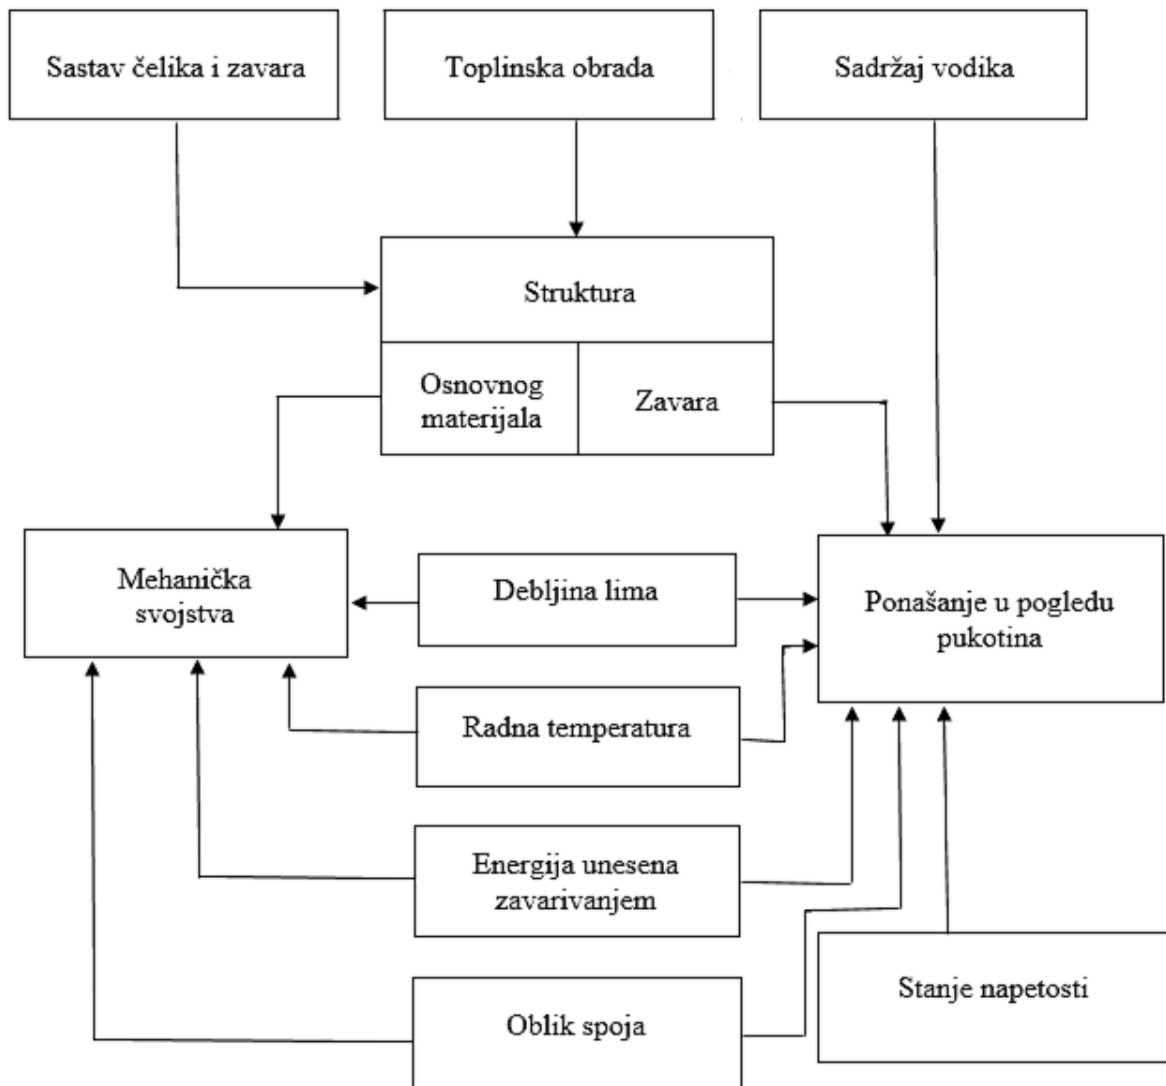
Sastav čelika i zavara

Toplinska obrada

Sadržaj vodika

Struktura

Osnovnog materijala

Zavara

Mehanička svojstva

Debljina lima

Ponašanje u pogledu pukotina

Radna temperatura

Energija unesena zavarivanjem

Stanje napetosti

Oblik spoja